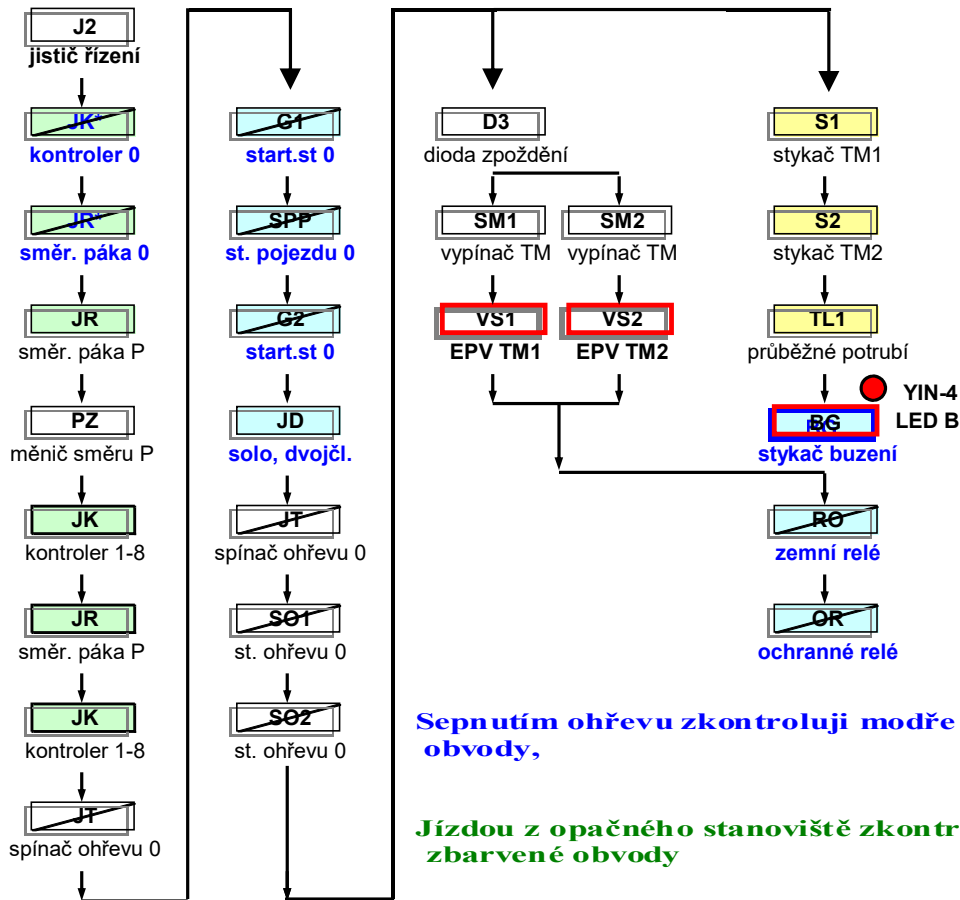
J2
jistič řízení

JK'
kontroler 0

JR'
směr. páka 0

JR
směr. páka P

PZ
měnič směru P

JK
kontroler 1-8

JR
směr. páka P

JK
kontroler 1-8

JT
spínač ohřevu 0

G1
start.st 0

SPP
st. pojezdu 0

G2
start.st 0

JD
solo, dvojčl.

JT
spínač ohřevu 0

SO1
st. ohřevu 0

SO2
st. ohřevu 0

D3
dioda zpoždění

SM1
vypínač TM

SM2
vypínač TM

VS1
EPV TM1

VS2
EPV TM2

S1
stykač TM1

S2
stykač TM2

TL1
průběžné potrubí

YIN-4
LED B

BG
stykač buzení

RO
zemní relé

OR
ochranné relé

Sepnutím ohřevu zkontroluji modře obvody,

Jízdou z opačného stanoviště zkontr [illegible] zbarvené obvody